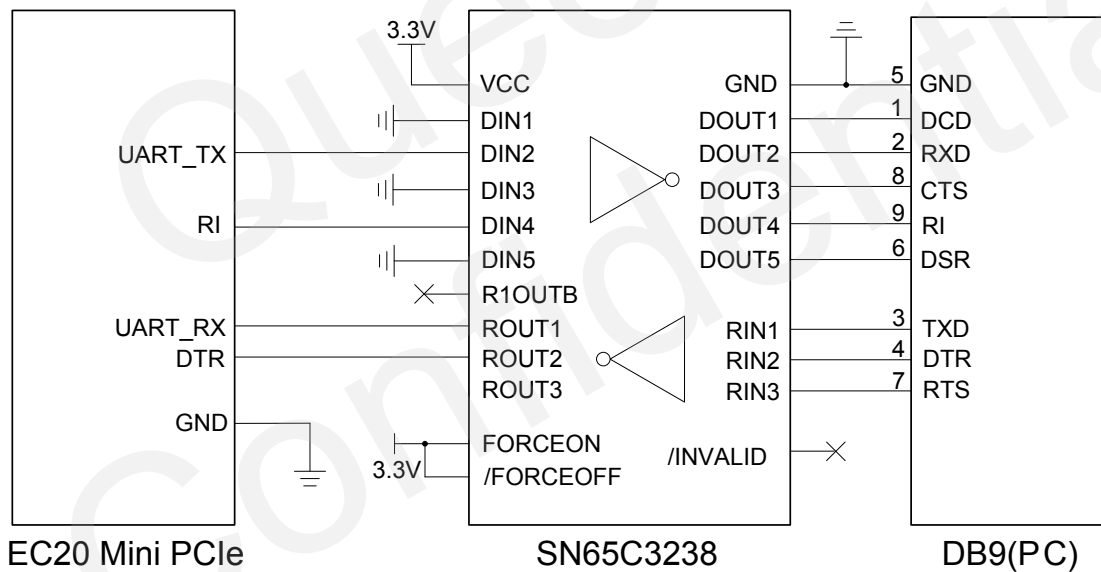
3.3V
VCC
DIN1
UART_TX
DIN2
DIN3
RI
DIN4
DIN5
R1OUTB
UART_RX
ROUT1
DTR
ROUT2
ROUT3
GND
FORCEON
3.3V
/FORCEOFF
GND
DOUT1
DOUT2
DOUT3
DOUT4
DOUT5
RIN1
RIN2
RIN3
/INVALID
5 GND
1 DCD
2 RXD
8 CTS
9 RI
6 DSR
3 TXD
4 DTR
7 RTS
EC20 Mini PCIe
SN65C3238
DB9(PC)
Quectel Confidential